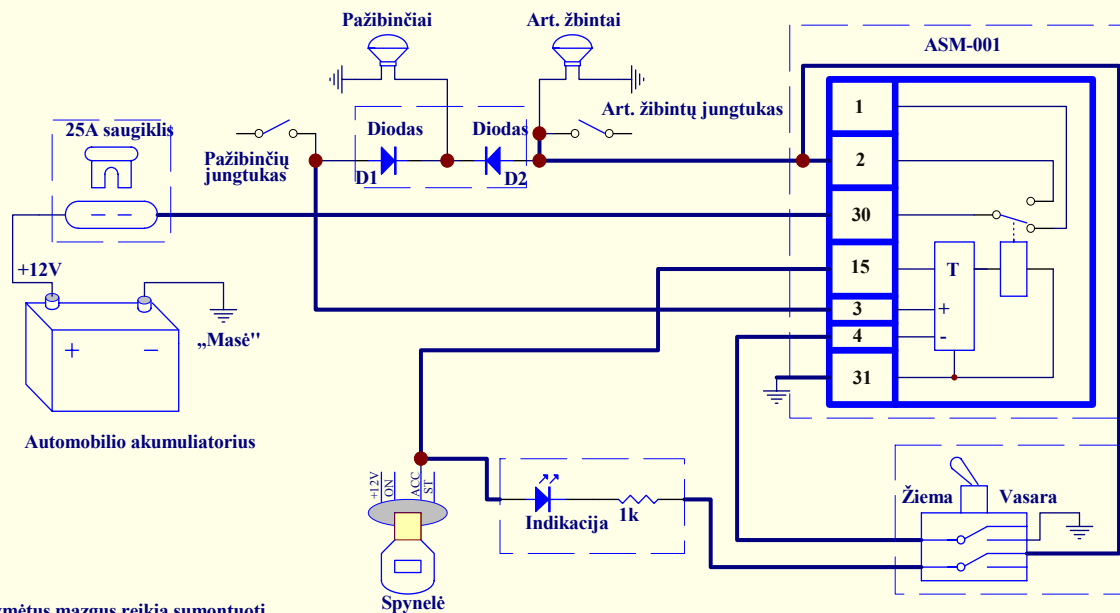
Pažibinčiai
Art. žbintai
ASM-001
Art. žibintų jungtukas
25A saugiklis
Pažibinčių jungtukas
Diodas
Diodas
D1
D2
1
2
30
15
3
4
31
T
+
-
+12V
„Masė"
+
−
Automobilio akumuliatorius
+12V
ON
ACC
ST
Indikacija
1k
Žiema
Vasara
Spynelė
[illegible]žymėtus mazgus reikia sumontuoti